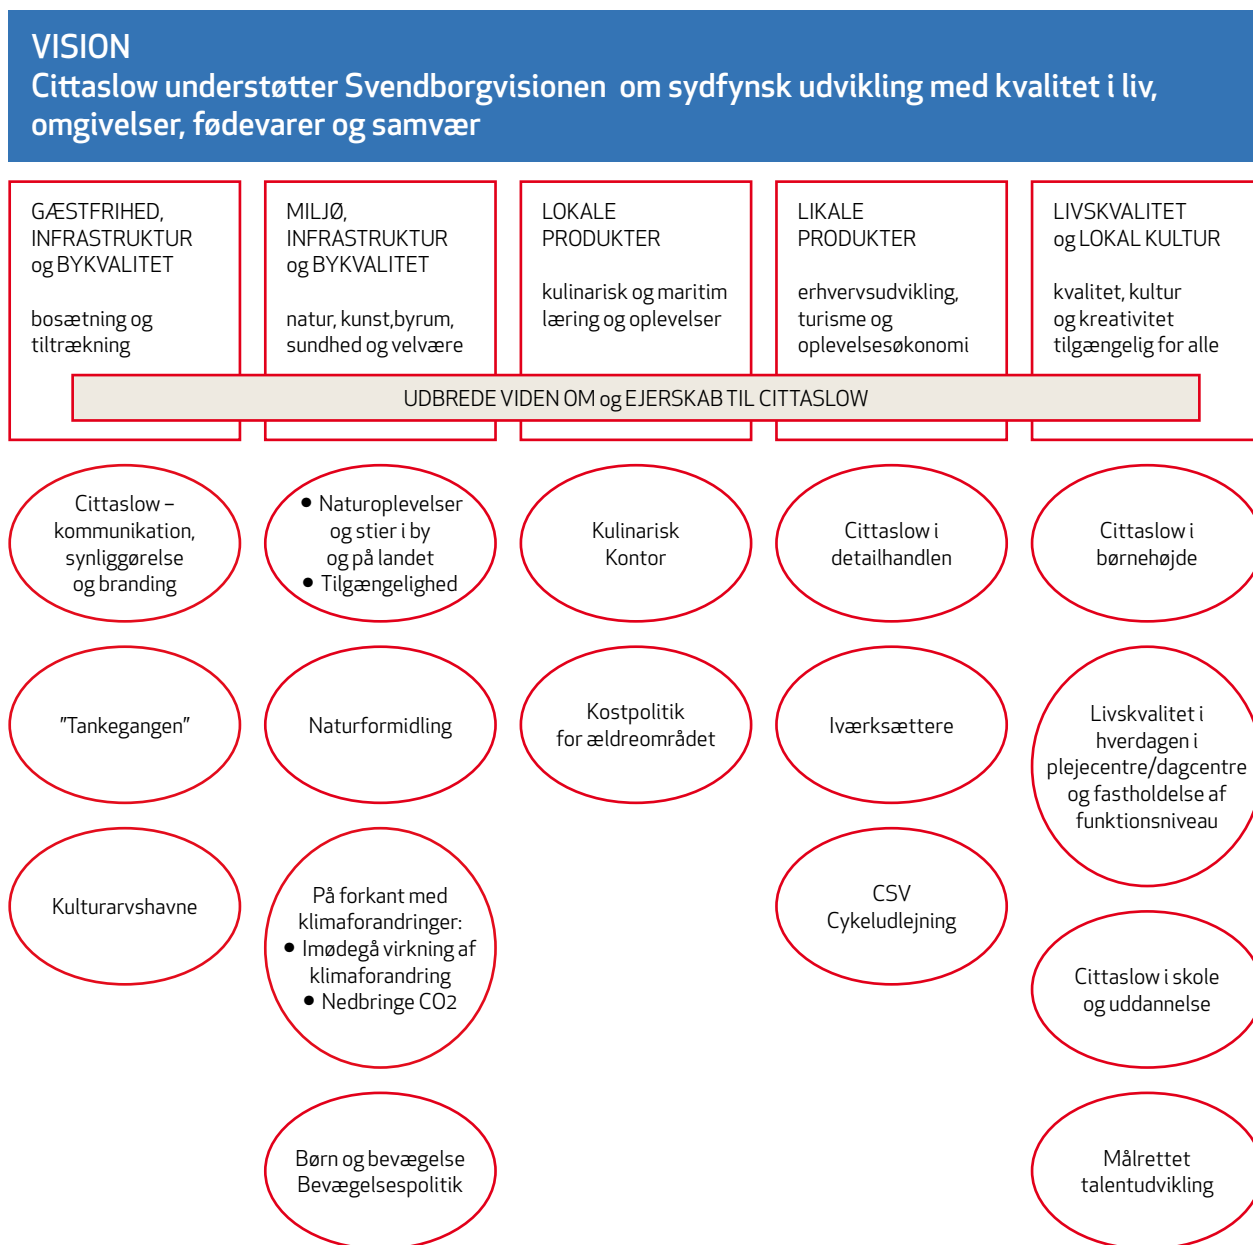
VISION
Cittaslow understøtter Svendborgvisionen om sydfynsk udvikling med kvalitet i liv, omgivelser, fødevarer og samvær

GÆSTFRIHED, INFRASTRUKTUR og BYKVALITET

bosætning og tiltrækning

MILJØ, INFRASTRUKTUR og BYKVALITET

natur, kunst,byrum, sundhed og velvære

LOKALE PRODUKTER

kulinarisk og maritim læring og oplevelser

LIKALE PRODUKTER

erhvervsudvikling, turisme og oplevelsesøkonomi

LIVSKVALITET og LOKAL KULTUR

kvalitet, kultur og kreativitet tilgængelig for alle

UDBREDE VIDEN OM og EJERSKAB TIL CITTASLOW

Cittaslow – kommunikation, synliggørelse og branding

• Naturoplevelser og stier i by og på landet
• Tilgængelighed

Kulinarisk Kontor

Cittaslow i detailhandlen

Cittaslow i børnehøjde

"Tankegangen"

Naturformidling

Kostpolitik for ældreområdet

Iværksættere

Livskvalitet i hverdagen i plejecentre/dagcentre og fastholdelse af funktionsniveau

Kulturarvshavne

På forkant med klimaforandringer:
• Imødegå virkning af klimaforandring
• Nedbringe CO2

CSV Cykeludlejning

Cittaslow i skole og uddannelse

Børn og bevægelse Bevægelsespolitik

Målrettet talentudvikling